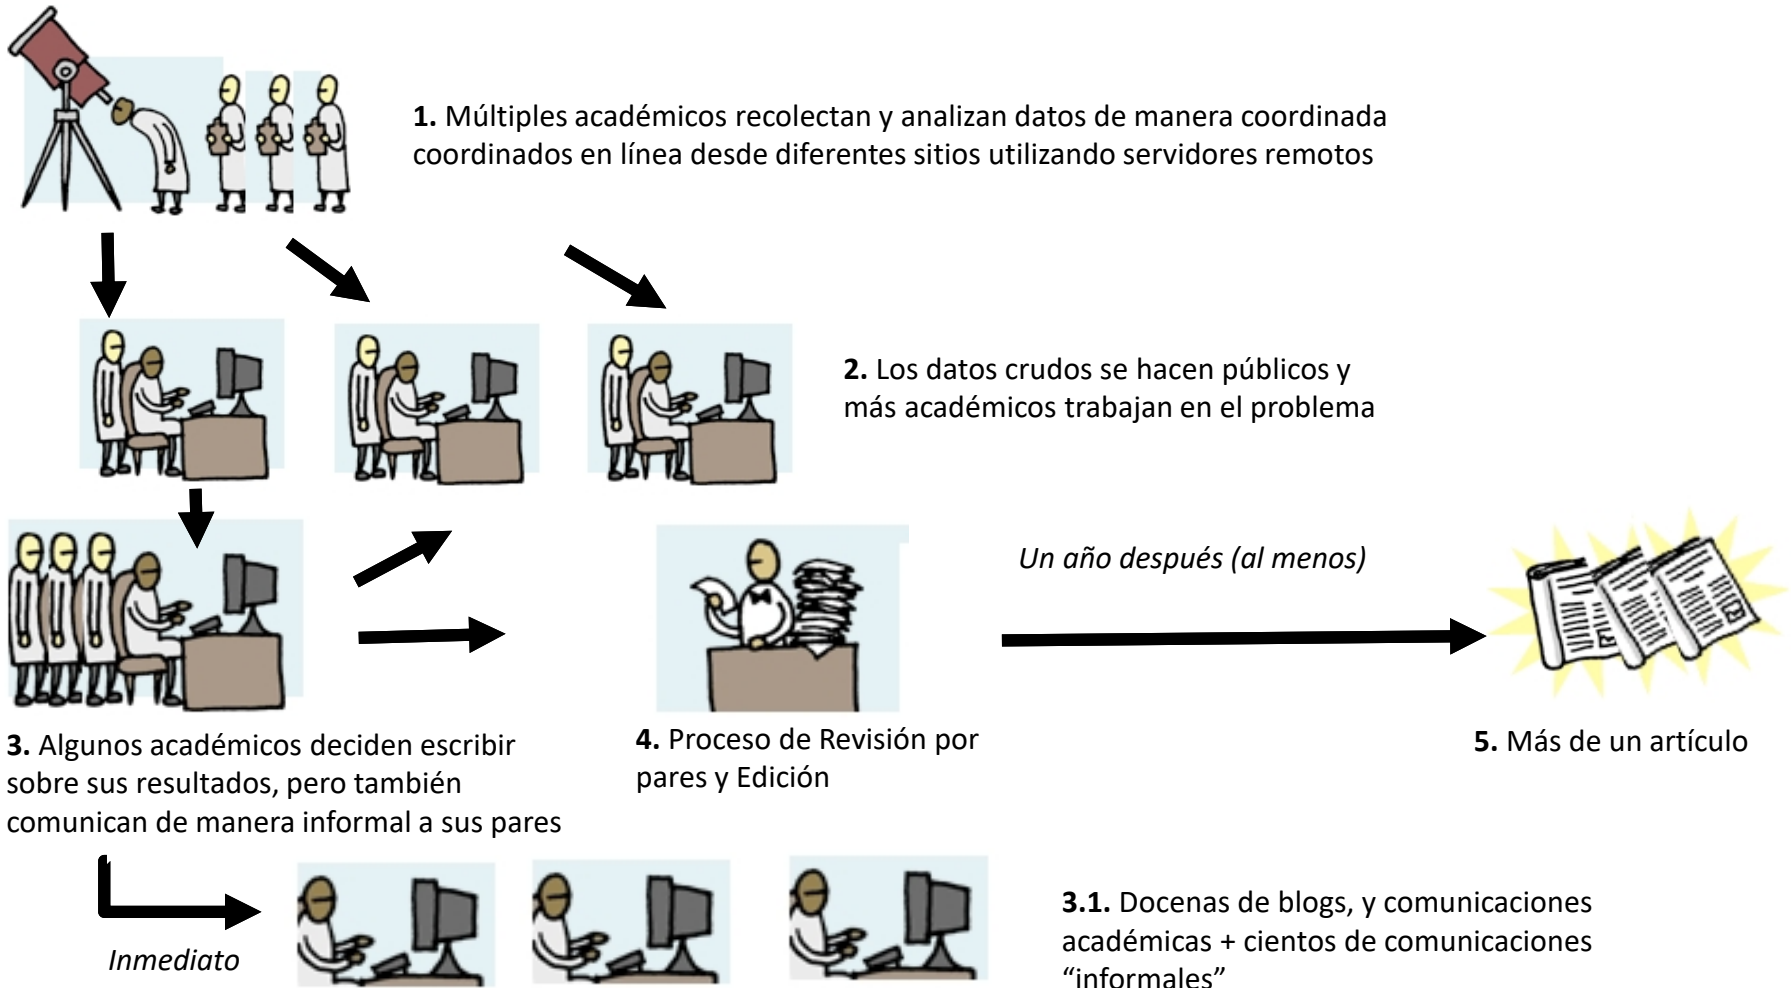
**1.** Múltiples académicos recolectan y analizan datos de manera coordinada coordinados en línea desde diferentes sitios utilizando servidores remotos

**2.** Los datos crudos se hacen públicos y más académicos trabajan en el problema

*Un año después (al menos)*

**3.** Algunos académicos deciden escribir sobre sus resultados, pero también comunican de manera informal a sus pares

**4.** Proceso de Revisión por pares y Edición

**5.** Más de un artículo

*Inmediato*

**3.1.** Docenas de blogs, y comunicaciones académicas + cientos de comunicaciones "informales"